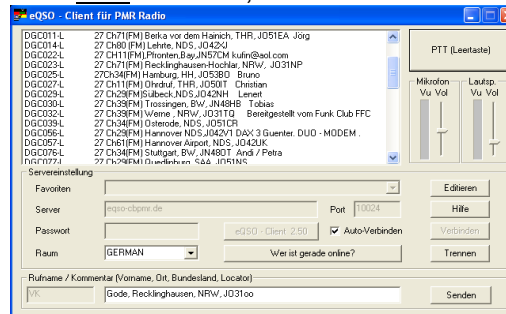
eQSO - Client für PMR Radio

DGC011-L 27 Ch71(FM) Berka vor dem Hainich, THR, JO51EA Jörg
DGC014-L 27 Ch80 (FM) Lehrte, NDS, JO42XJ
DGC022-L 27 Ch11(FM),Pfronten,Bay,JN57CM kufin@aol.com
DGC023-L 27 Ch71(FM) Recklinghausen-Hochlar, NRW, JO31NP
DGC025-L 27Ch34(FM) Hamburg, HH, JO53BO Bruno
DGC027-L 27 Ch11(FM) Ohrdruf, THR, JO50IT Christian
DGC029-L 27 Ch29(FM)Sülbeck,NDS,JO42NH Lenert
DGC030-L 27 Ch39(FM) Trossingen, BW, JN48HB Tobias
DGC032-L 27 Ch39(FM) Werne , NRW, JO31TQ Bereitgestellt vom Funk Club FFC
DGC039-L 27 Ch34(FM) Osterode, NDS, JO51CR
DGC056-L 27 Ch29(FM) Hannover NDS,JO42V1 DAX 3 Guenter. DUO - MODEM .
DGC057-L 27 Ch61(FM) Hannover Airport, NDS, JO42UK
DGC076-L 27 Ch34(FM) Stuttgart, BW, JN48OT Andi / Petra
DGC077-L 27 Ch29(FM) Quedlinburg, SAA, JO51NS

PTT (Leertaste)

Mikrofon
Vu Vol

Lautsp.
Vu Vol

Servereinstellung
Favoriten
Editieren
Server eqso-cbpmr.de
Port 10024
Hilfe
Passwort
eQSO - Client : 2.50
Auto-Verbinden
Verbinden
Raum GERMAN
Wer ist gerade online?
Trennen

Rufname / Kommentar (Vorname, Ort, Bundesland, Locator)
VK
Gode, Recklinghausen, NRW, JO31oo
Senden